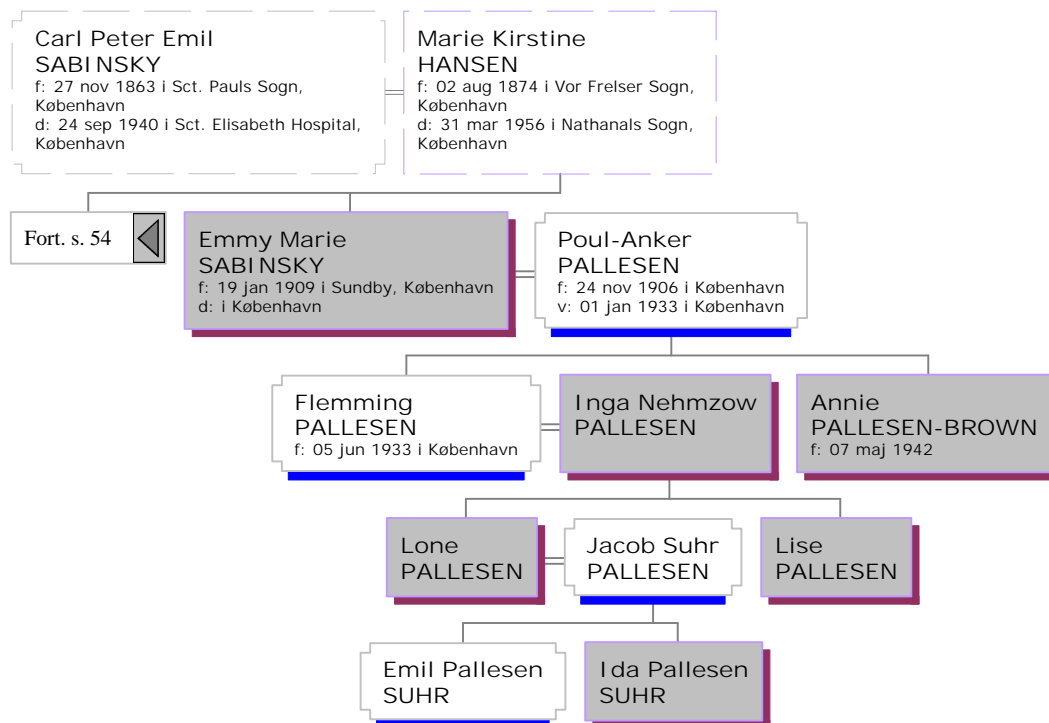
Carl Peter Emil
SABINSKY
f: 27 nov 1863 i Sct. Pauls Sogn, København
d: 24 sep 1940 i Sct. Elisabeth Hospital, København

Marie Kirstine
HANSEN
f: 02 aug 1874 i Vor Frelser Sogn, København
d: 31 mar 1956 i Nathanals Sogn, København

Fort. s. 54

Emmy Marie
SABINSKY
f: 19 jan 1909 i Sundby, København
d: i København

Poul-Anker
PALLESEN
f: 24 nov 1906 i København
v: 01 jan 1933 i København

Flemming
PALLESEN
f: 05 jun 1933 i København

Inga Nehmzow
PALLESEN

Annie
PALLESEN-BROWN
f: 07 maj 1942

Lone
PALLESEN

Jacob Suhr
PALLESEN

Lise
PALLESEN

Emil Pallesen
SUHR

Ida Pallesen
SUHR